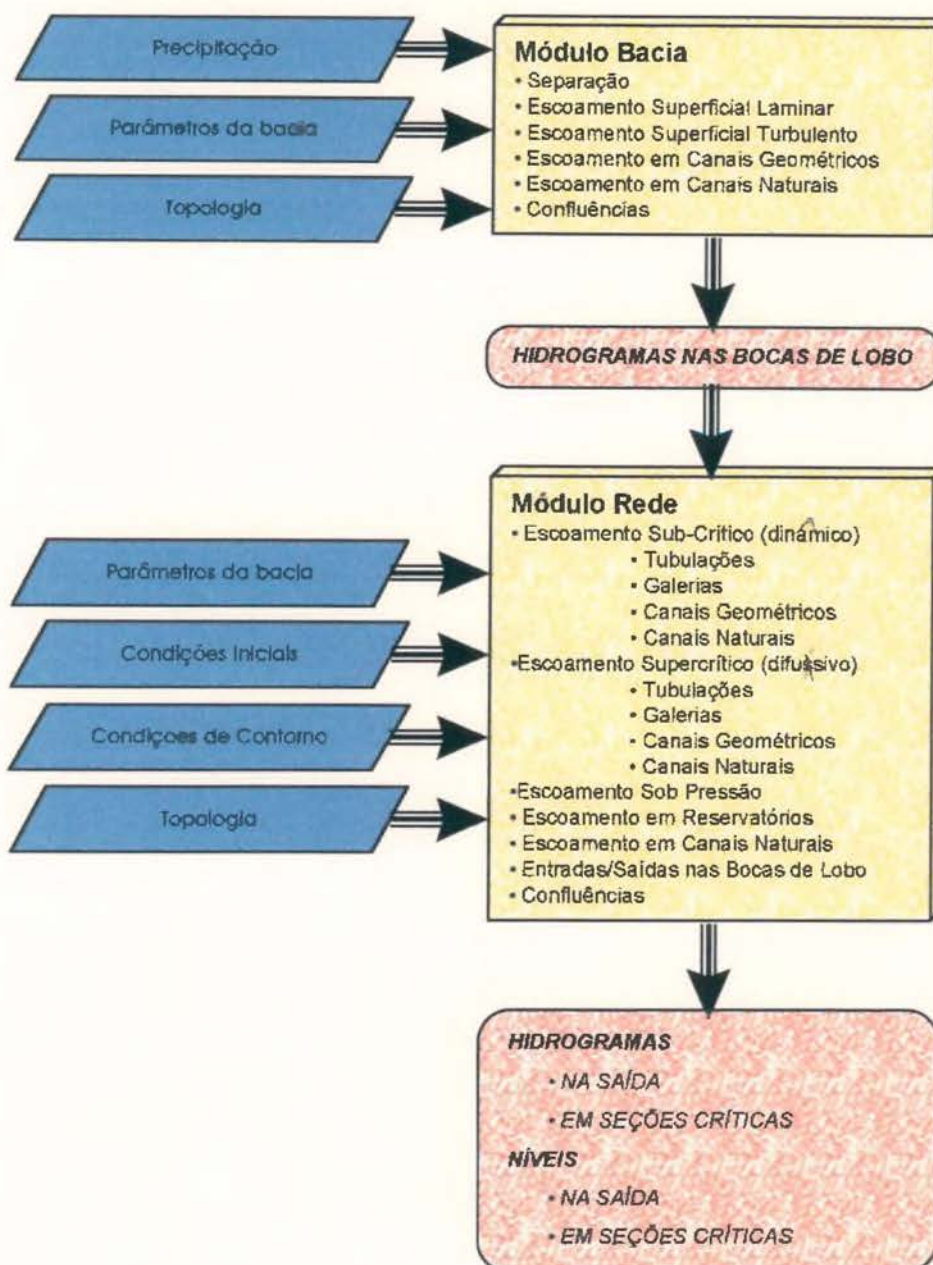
Precipitação

Parâmetros da bacia

Topologia

Módulo Bacia
• Separação
• Escoamento Superficial Laminar
• Escoamento Superficial Turbulento
• Escoamento em Canais Geométricos
• Escoamento em Canais Naturais
• Confluências

HIDROGRAMAS NAS BOCAS DE LOBO

Parâmetros da bacia

Condições Iniciais

Condiçoes de Contorno

Topologia

Módulo Rede
• Escoamento Sub-Crítico (dinâmico)
• Tubulações
• Galerias
• Canais Geométricos
• Canais Naturais
•Escoamento Supercrítico (difussivo)
• Tubulações
• Galerias
• Canais Geométricos
• Canais Naturais
•Escoamento Sob Pressão
• Escoamento em Reservatórios
• Escoamento em Canais Naturais
• Entradas/Saídas nas Bocas de Lobo
• Confluências

HIDROGRAMAS
• NA SAÍDA
• EM SEÇÕES CRÍTICAS
NÍVEIS
• NA SAÍDA
• EM SEÇÕES CRÍTICAS